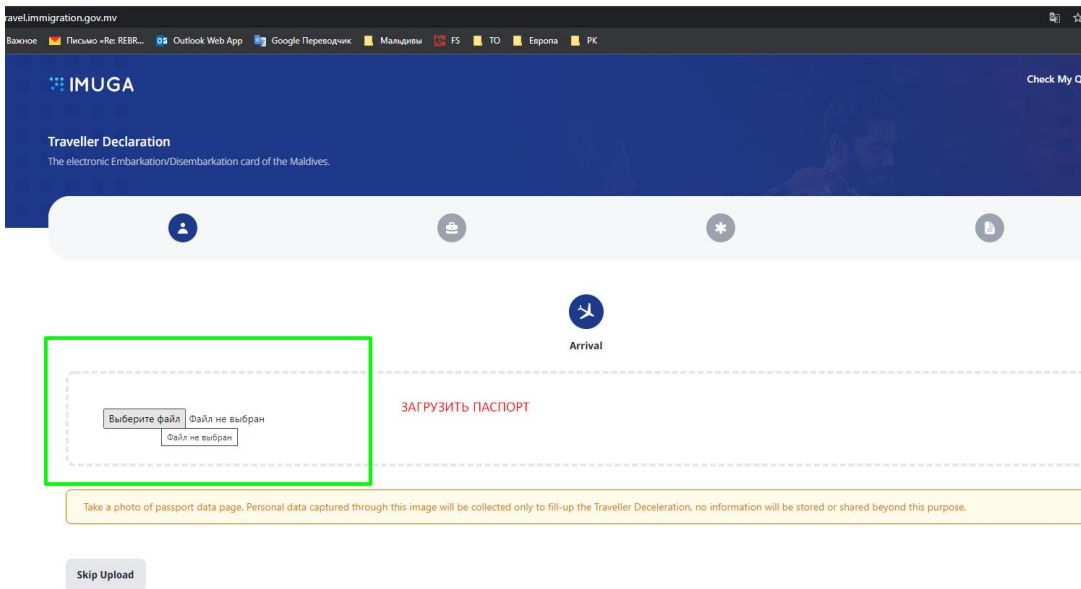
ravel.immigration.gov.mv

Важное Письмо «Re: REBR... Outlook Web App Google Переводчик Мальдивы FS TO Европа PK

IMUGA

Check My O

Traveller Declaration

The electronic Embarkation/Disembarkation card of the Maldives.

Arrival

Выберите файл Файл не выбран

Файл не выбран

ЗАГРУЗИТЬ ПАСПОРТ

Take a photo of passport data page. Personal data captured through this image will be collected only to fill-up the Traveller Deceleration, no information will be stored or shared beyond this purpose.

Skip Upload